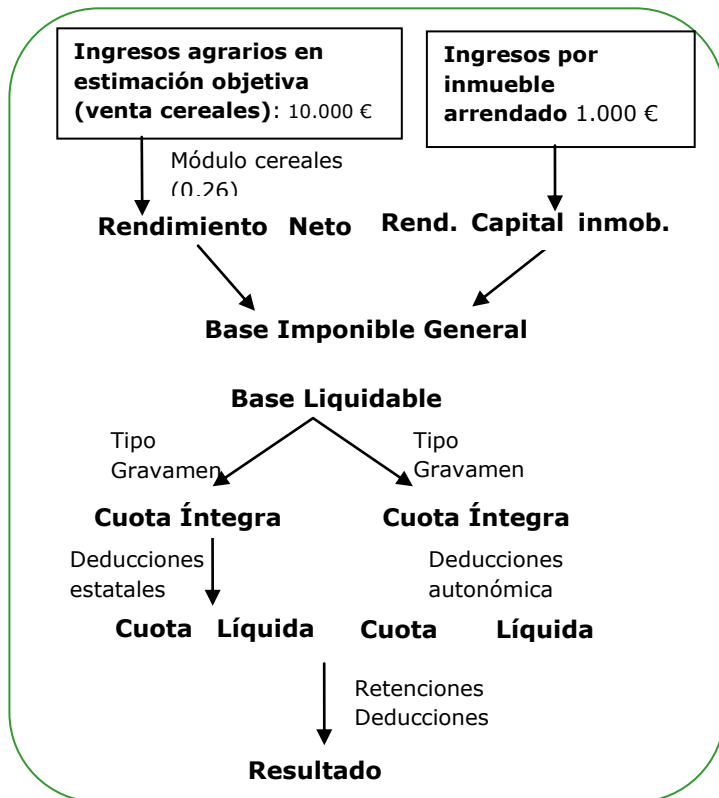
**Ingresos agrarios en estimación objetiva (venta cereales)**: 10.000 €

**Ingresos por inmueble arrendado** 1.000 €

Módulo cereales (0,26)

**Rendimiento Neto**

**Rend. Capital inmob.**

**Base Imponible General**

**Base Liquidable**

Tipo Gravamen

Tipo Gravamen

**Cuota Íntegra**

**Cuota Íntegra**

Deducciones estatales

Deducciones autonómica

**Cuota Líquida**

**Cuota Líquida**

Retenciones Deducciones

**Resultado**